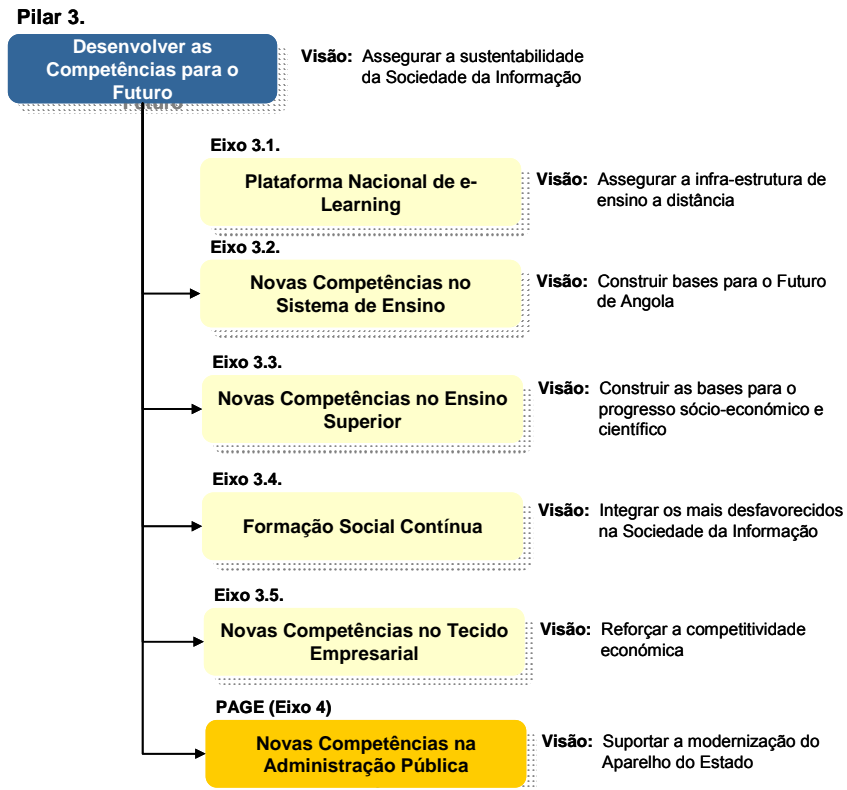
Pilar 3.

Desenvolver as Competências para o Futuro

Visão: Assegurar a sustentabilidade da Sociedade da Informação

Eixo 3.1.

Plataforma Nacional de e-Learning

Visão: Assegurar a infra-estrutura de ensino a distância

Eixo 3.2.

Novas Competências no Sistema de Ensino

Visão: Construir bases para o Futuro de Angola

Eixo 3.3.

Novas Competências no Ensino Superior

Visão: Construir as bases para o progresso sócio-económico e científico

Eixo 3.4.

Formação Social Contínua

Visão: Integrar os mais desfavorecidos na Sociedade da Informação

Eixo 3.5.

Novas Competências no Tecido Empresarial

Visão: Reforçar a competitividade económica

PAGE (Eixo 4)

Novas Competências na Administração Pública

Visão: Suportar a modernização do Aparelho do Estado